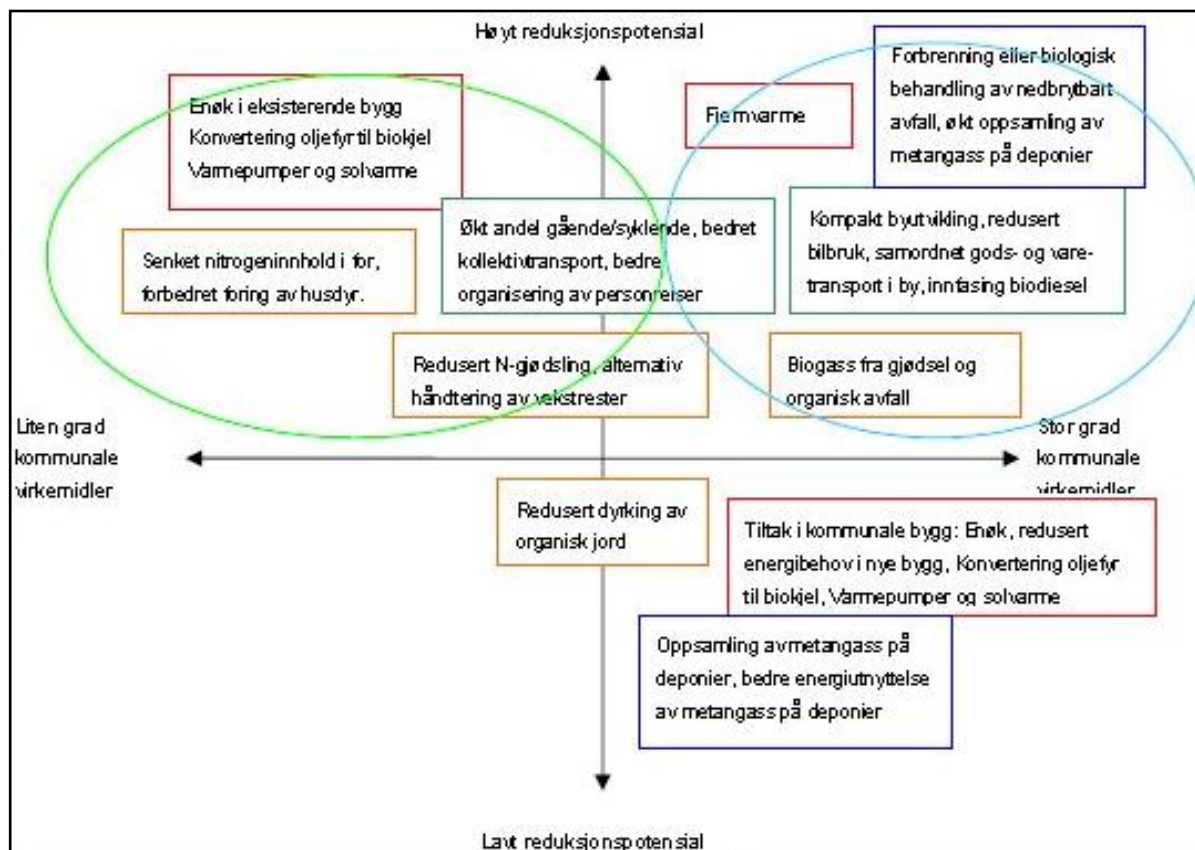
Høyt reduksjonspotensial

Enøk i eksisterende bygg
Konvertering oljefyr til biokjel
Varmepumper og solvarme

Fjernvarme

Forbrenning eller biologisk behandling av nedbrytbart avfall, økt oppsamling av metangass på deponier

Senket nitrogeninnhold i for, forbedret foring av husdyr.

Økt andel gående/syklende, bedret kollektivtransport, bedre organisering av personreiser

Kompakt byutvikling, redusert bilbruk, samordnet gods- og varetransport i by, innfasing biodiesel

Redusert N-gjødsling, alternativ håndtering av vekstrester

Biogass fra gjødsel og organisk avfall

Liten grad kommunale virkemidler

Stor grad kommunale virkemidler

Redusert dyrking av organisk jord

Tiltak i kommunale bygg: Enøk, redusert energibehov i nye bygg, Konvertering oljefyr til biokjel, Varmepumper og solvarme

Oppsamling av metangass på deponier, bedre energiutnyttelse av metangass på deponier

Lavt reduksjonspotensial